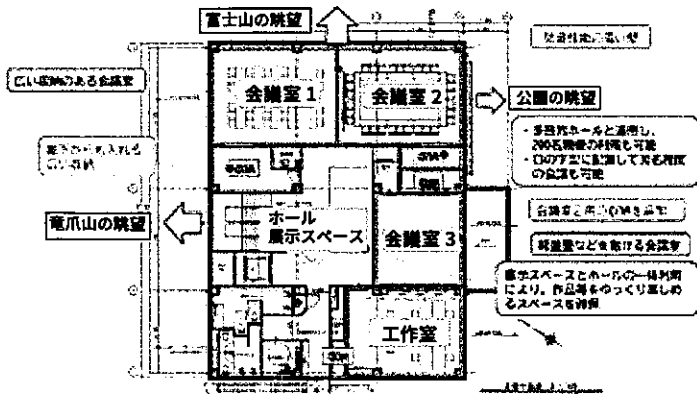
富士山の眺望

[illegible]

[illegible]のある会議室

会議室 1

会議室 2

公園の眺望

・多目的ホールと連携し、200名程度の利用も可能
・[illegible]

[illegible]

竜爪山の眺望

ホール
展示スペース

会議室 3

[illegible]

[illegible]

展示スペースとホールの一体利用により、作品等をゆっくり鑑賞できるスペースを確保

工作室